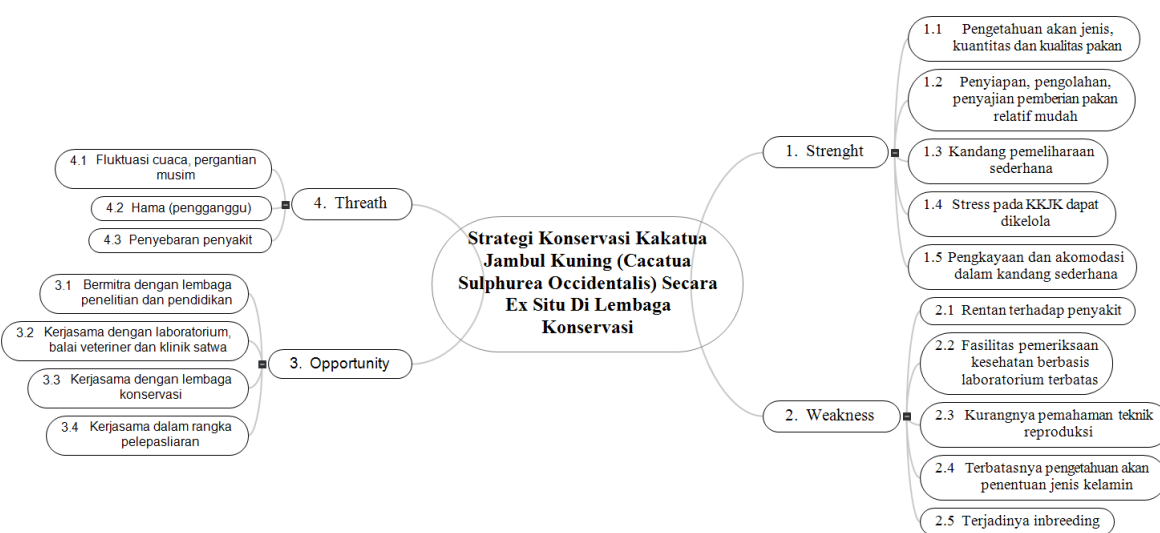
Strategi Konservasi Kakatua Jambul Kuning (Cacatua Sulphurea Occidentalis) Secara Ex Situ Di Lembaga Konservasi

1. Strenght

1.1 Pengetahuan akan jenis, kuantitas dan kualitas pakan

1.2 Penyiapan, pengolahan, penyajian pemberian pakan relatif mudah

1.3 Kandang pemeliharaan sederhana

1.4 Stress pada KKJK dapat dikelola

1.5 Pengkayaan dan akomodasi dalam kandang sederhana

2. Weakness

2.1 Rentan terhadap penyakit

2.2 Fasilitas pemeriksaan kesehatan berbasis laboratorium terbatas

2.3 Kurangnya pemahaman teknik reproduksi

2.4 Terbatasnya pengetahuan akan penentuan jenis kelamin

2.5 Terjadinya inbreeding

3. Opportunity

3.1 Bermitra dengan lembaga penelitian dan pendidikan

3.2 Kerjasama dengan laboratorium, balai veteriner dan klinik satwa

3.3 Kerjasama dengan lembaga konservasi

3.4 Kerjasama dalam rangka pelepasliaran

4. Threath

4.1 Fluktuasi cuaca, pergantian musim

4.2 Hama (pengganggu)

4.3 Penyebaran penyakit